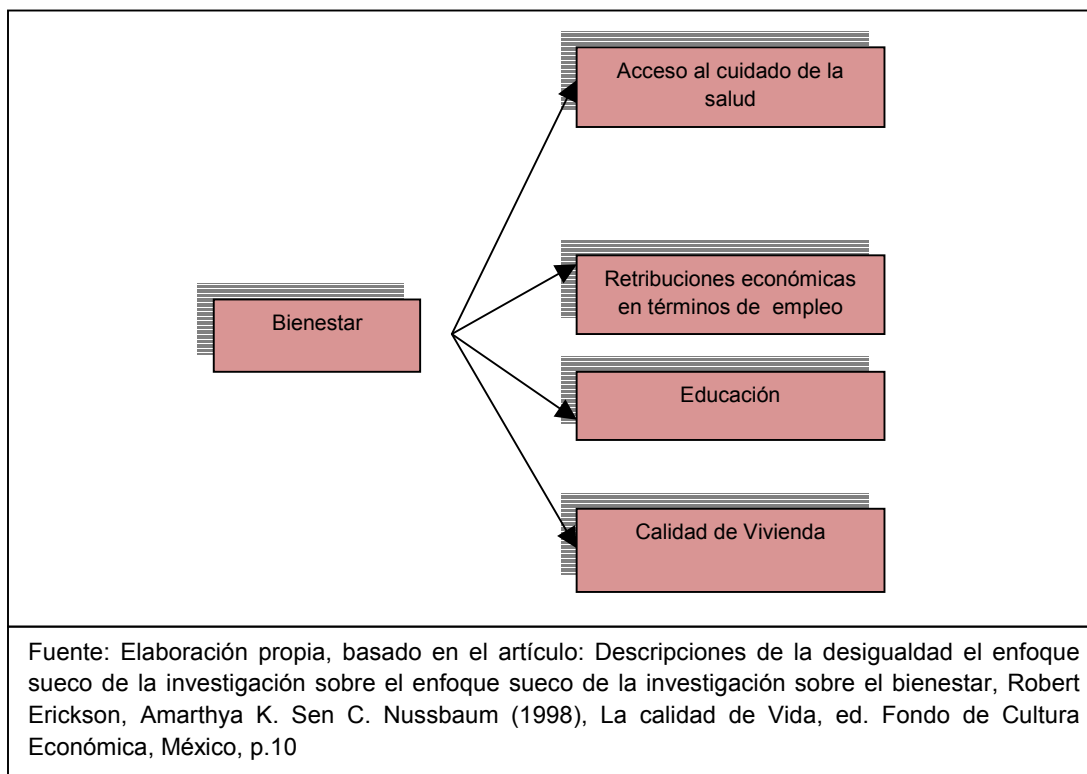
Acceso al cuidado de la salud

Bienestar

Retribuciones económicas en términos de empleo

Educación

Calidad de Vivienda

Fuente: Elaboración propia, basado en el artículo: Descripciones de la desigualdad el enfoque sueco de la investigación sobre el enfoque sueco de la investigación sobre el bienestar, Robert Erickson, Amarthya K. Sen C. Nussbaum (1998), La calidad de Vida, ed. Fondo de Cultura Económica, México, p.10